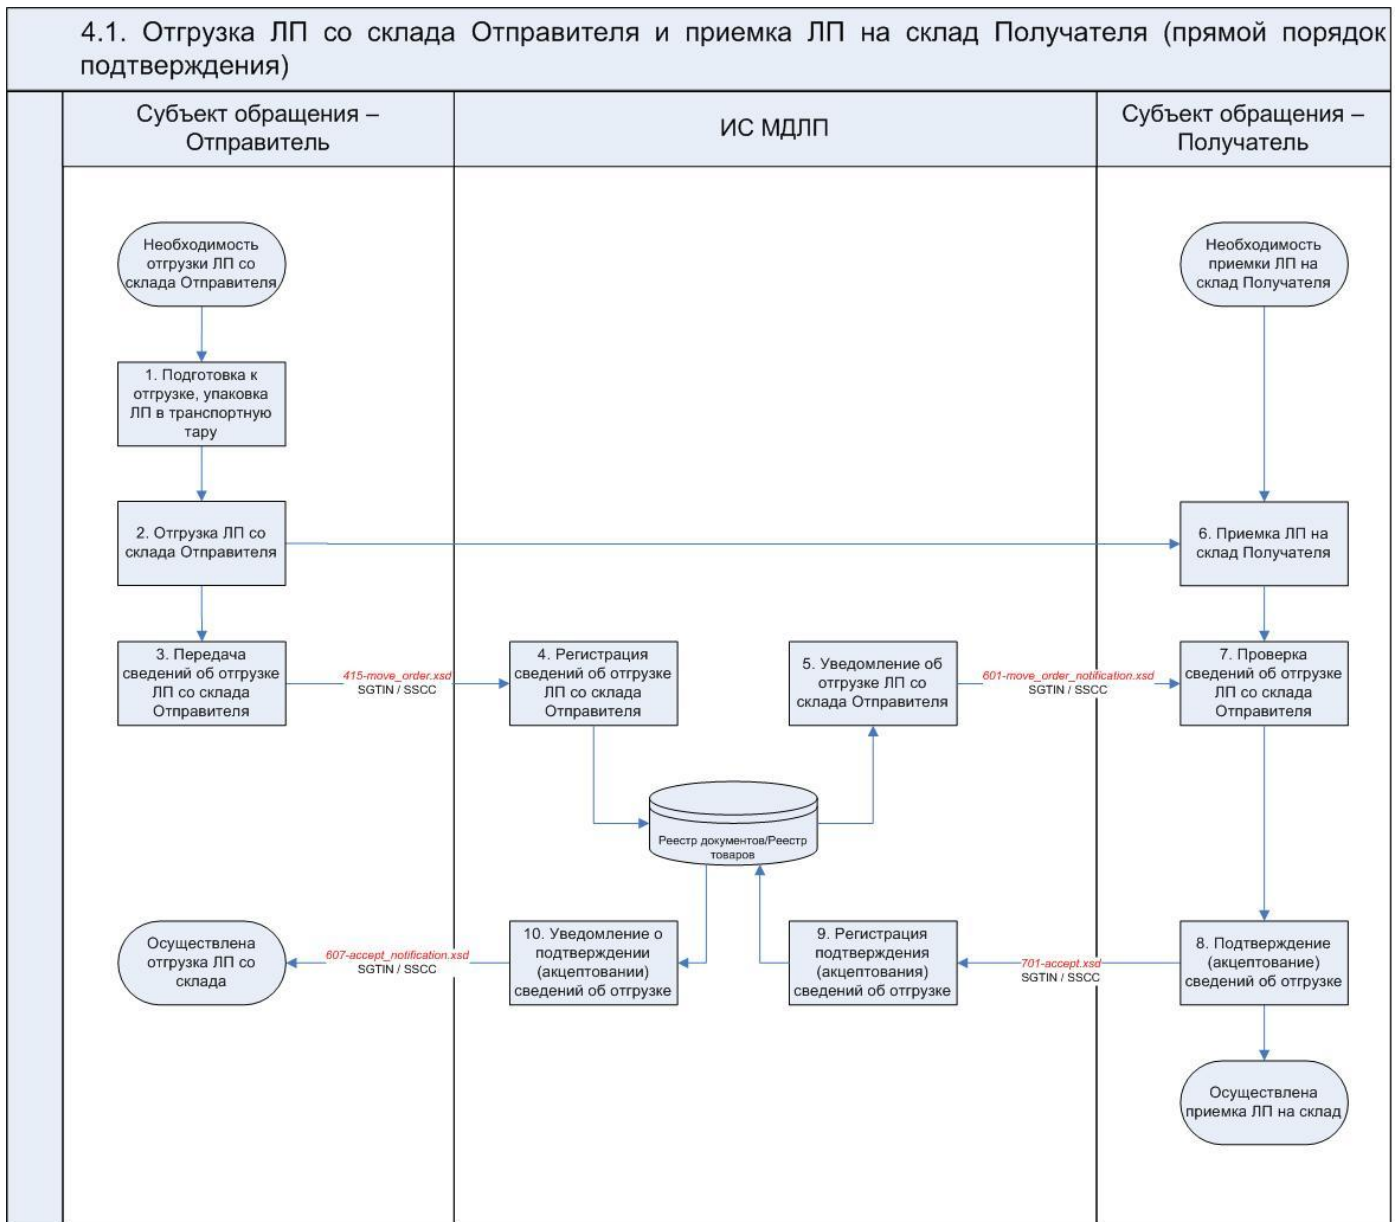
4.1. Отгрузка ЛП со склада Отправителя и приемка ЛП на склад Получателя (прямой порядок подтверждения)

Субъект обращения – Отправитель

ИС МДЛП

Субъект обращения – Получатель

Необходимость отгрузки ЛП со склада Отправителя

Необходимость приемки ЛП на склад Получателя

1. Подготовка к отгрузке, упаковка ЛП в транспортную тару

2. Отгрузка ЛП со склада Отправителя

6. Приемка ЛП на склад Получателя

3. Передача сведений об отгрузке ЛП со склада Отправителя

415-move_order.xsd
SGTIN / SSCC

4. Регистрация сведений об отгрузке ЛП со склада Отправителя

5. Уведомление об отгрузке ЛП со склада Отправителя

601-move_order_notification.xsd
SGTIN / SSCC

7. Проверка сведений об отгрузке ЛП со склада Отправителя

Реестр документов/Реестр товаров

Осуществлена отгрузка ЛП со склада

607-accept_notification.xsd
SGTIN / SSCC

10. Уведомление о подтверждении (акцептовании) сведений об отгрузке

9. Регистрация подтверждения (акцептования) сведений об отгрузке

701-accept.xsd
SGTIN / SSCC

8. Подтверждение (акцептование) сведений об отгрузке

Осуществлена приемка ЛП на склад